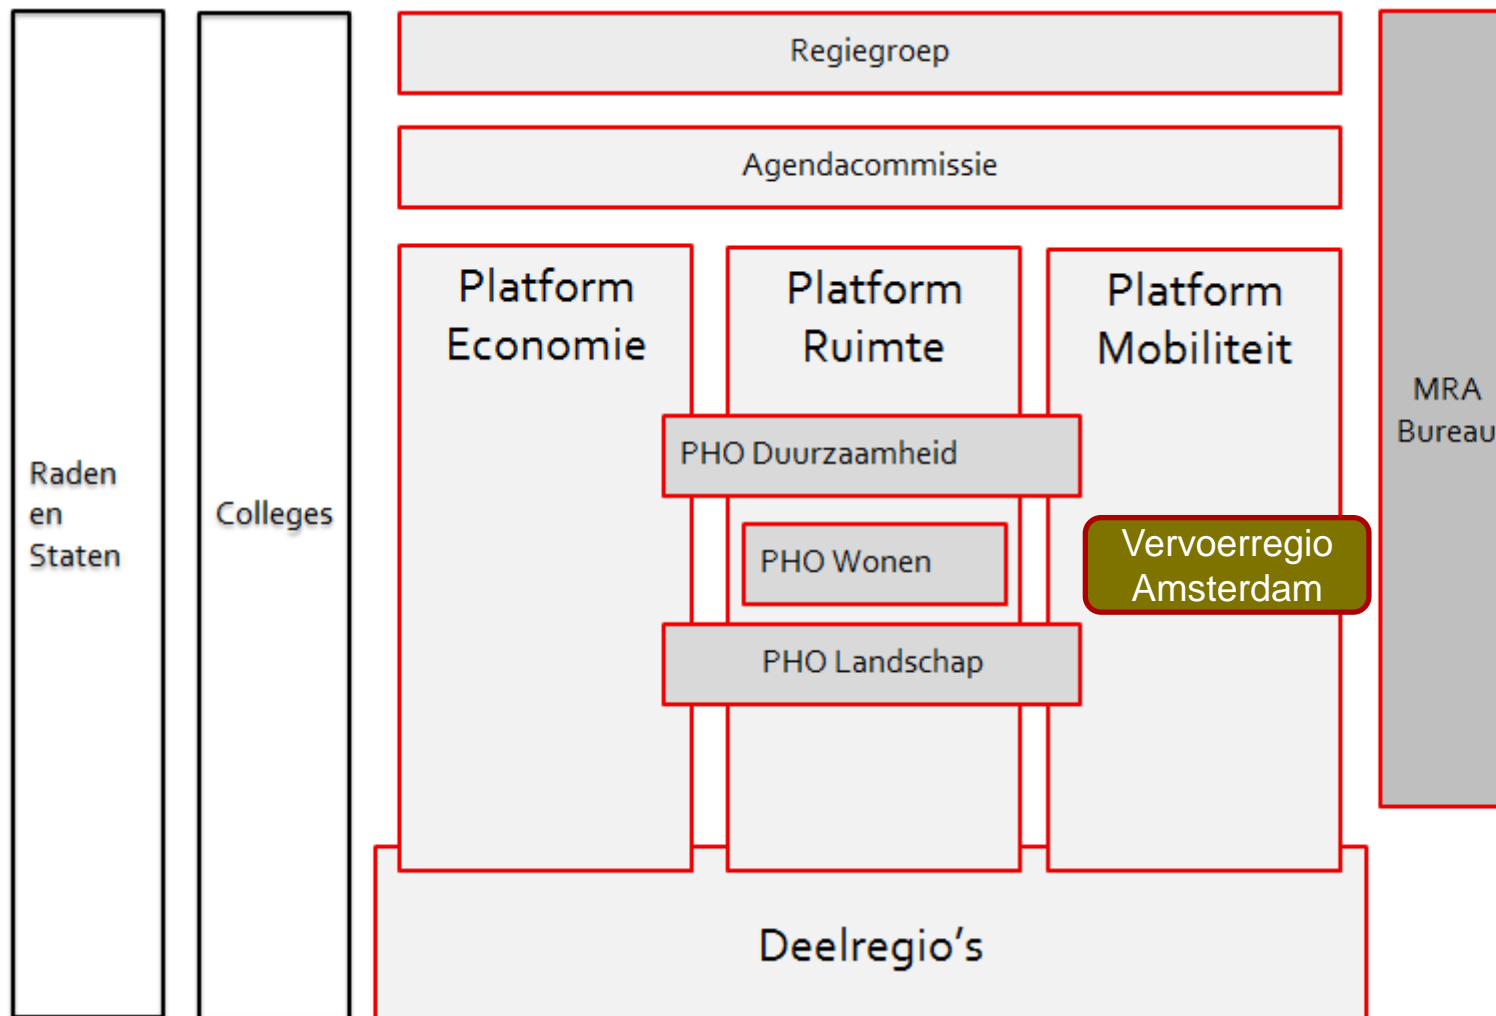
Raden en Staten

Colleges

Regiegroep

Agendacommissie

Platform Economie

Platform Ruimte

Platform Mobiliteit

PHO Duurzaamheid

PHO Wonen

PHO Landschap

Vervoerregio Amsterdam

MRA Bureau

Deelregio's